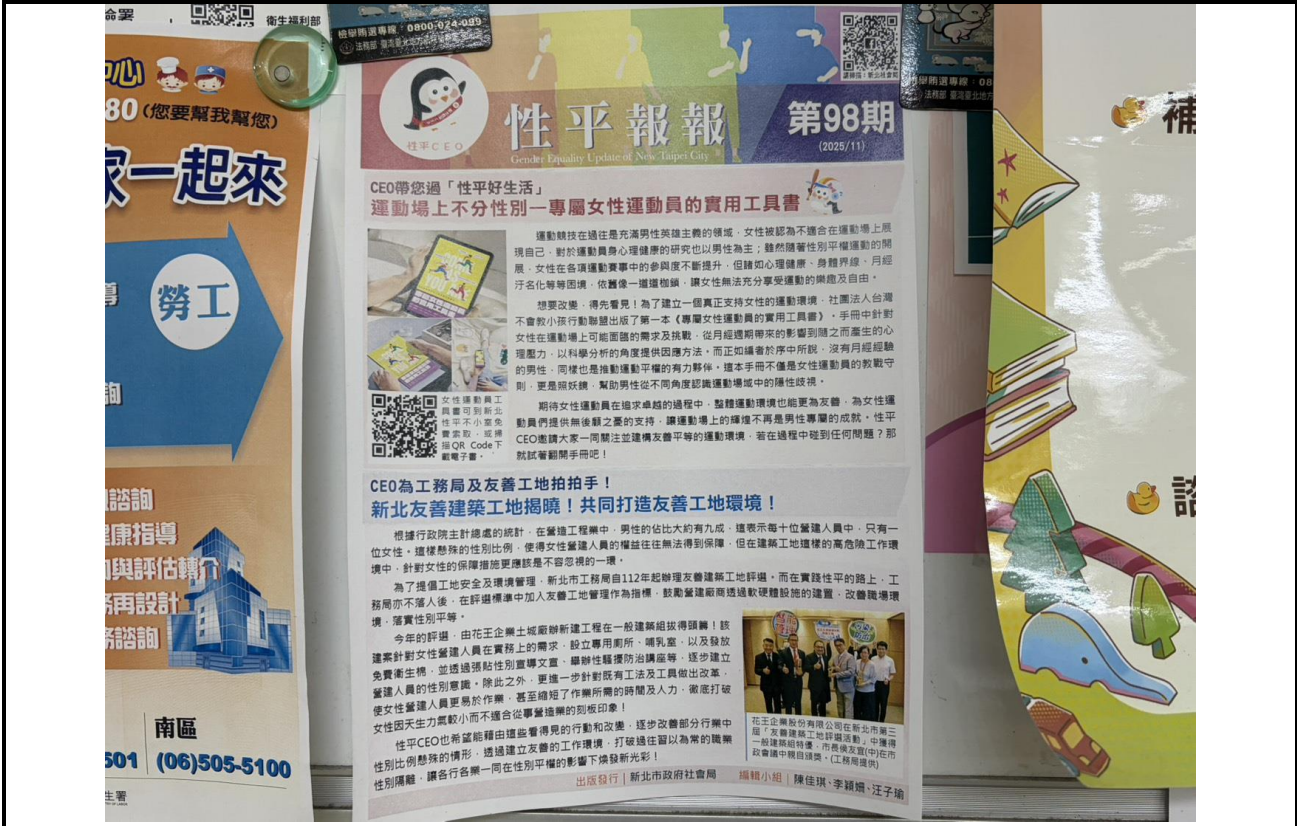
性平報報 第98期 (2025/11)
Gender Equality Update of New Taipei City
性平CEO

CEO帶您過「性平好生活」
運動場上不分性別—專屬女性運動員的實用工具書

運動競技在過往是充滿男性英雄主義的領域，女性被認為不適合在運動場上展現自己，對於運動員身心理健康的研究也以男性為主；雖然隨著性別平權運動的開展，女性在各項運動賽事中的參與度不斷提升，但諸如心理健康、身體界線，月經汙名化等等困境，依舊像一道道枷鎖，讓女性無法充分享受運動的樂趣及自由。

想要改變，得先看見！為了建立一個真正支持女性的運動環境，社團法人台灣不會教小孩行動聯盟出版了第一本《專屬女性運動員的實用工具書》，手冊中針對女性在運動場上可能面臨的需求及挑戰，從月經週期帶來的影響到隨之而產生的心理壓力，以科學分析的角度提供因應方法。而正如編者於序中所說，沒有月經經驗的男性，同樣也是推動運動平權的有力夥伴，這本手冊不僅是女性運動員的教戰守則，更是照妖鏡，幫助男性從不同角度認識運動場域中的隱性歧視。

女性運動員工具書可到新北性平不小室免費索取，或掃描QR Code下載電子書。

期待女性運動員在追求卓越的過程中，整體運動環境也能更為友善，為女性運動員們提供無後顧之憂的支持，讓運動場上的輝煌不再是男性專屬的成就。性平CEO邀請大家一同關注並建構友善平等的運動環境，若在過程中碰到任何問題？那就試著翻開手冊吧！

CEO為工務局及友善工地拍拍手！
新北友善建築工地揭曉！共同打造友善工地環境！

根據行政院主計總處的統計，在營造工程業中，男性的佔比大約有九成，這表示每十位營建人員中，只有一位女性，這樣懸殊的性別比例，使得女性營建人員的權益往往無法得到保障，但在建築工地這樣的高危險工作環境中，針對女性的保障措施更應該是不容忽視的一環。

為了提倡工地安全及環境管理，新北市工務局自112年起辦理友善建築工地評選，而在實踐性平的路上，工務局亦不落人後，在評選標準中加入友善工地管理作為指標，鼓勵營建廠商透過軟硬體設施的建置，改善職場環境，落實性別平等。

今年的評選，由花王企業土城廠辦新建工程在一般建築組拔得頭籌！該建案針對女性營建人員在實務上的需求，設立專用廁所、哺乳室，以及發放免費衛生棉，並透過張貼性別宣導文宣、舉辦性騷擾防治講座等，逐步建立營建人員的性別意識。除此之外，更進一步針對既有工法及工具做出改革，使女性營建人員更易於作業，甚至縮短了作業所需的時間及人力，徹底打破女性因天生力氣較小而不適合從事營造業的刻板印象！

花王企業股份有限公司在新北市第三屆「友善建築工地評選活動」中獲得一般建築組特優，市長侯友宜(中)在市政會議中親自頒獎。(工務局提供)

性平CEO也希望能藉由這些看得見的行動和改變，逐步改善部分行業中性別比例懸殊的情形，透過建立友善的工作環境，打破過往習以為常的職業性別隔離，讓各行各業一同在性別平權的影響下煥發新光彩！

出版發行｜新北市政府社會局　編輯小組｜陳佳琪、李穎嫺、汪子瑜

檢舉賄選專線：0800-024-099
法務部
衛生福利部
心
80(您要幫我幫您)
家一起來
勞工
諮詢
康指導
與評估轉介
再設計
諮詢
南區
501 (06)505-5100
生署
補
諮